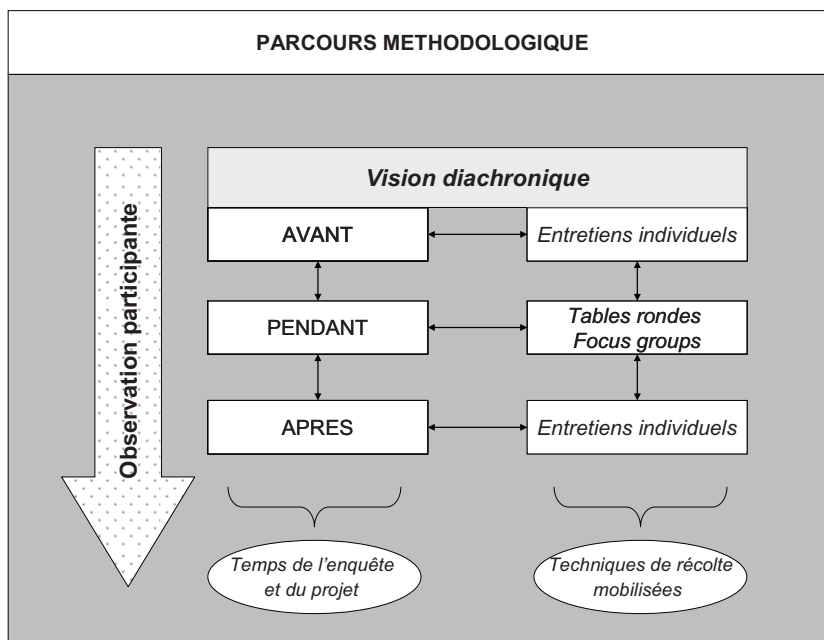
PARCOURS METHODOLOGIQUE

Observation participante

Vision diachronique

AVANT

Entretiens individuels

PENDANT

Tables rondes
Focus groups

APRES

Entretiens individuels

Temps de l'enquête et du projet

Techniques de récolte mobilisées